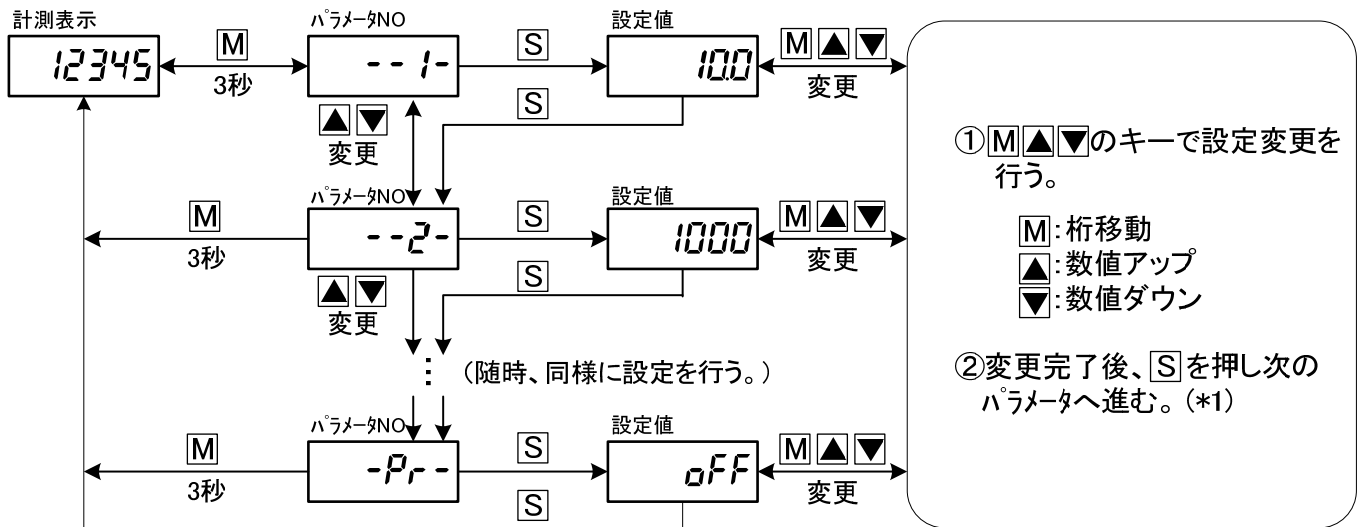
計測表示

12345

M

3秒

ﾊﾟﾗﾒｰﾀNO

--1-

S

設定値

10.0

M ▲ ▼

変更

S

▲ ▼

変更

ﾊﾟﾗﾒｰﾀNO

M

3秒

--2-

S

設定値

1000

M ▲ ▼

変更

S

▲ ▼

変更

（随時、同様に設定を行う。）

ﾊﾟﾗﾒｰﾀNO

M

3秒

-Pr-

S

S

設定値

oFF

M ▲ ▼

変更

①M ▲ ▼のキーで設定変更を行う。

M:桁移動
▲:数値アップ
▼:数値ダウン

②変更完了後、Sを押し次のﾊﾟﾗﾒｰﾀへ進む。(*1)